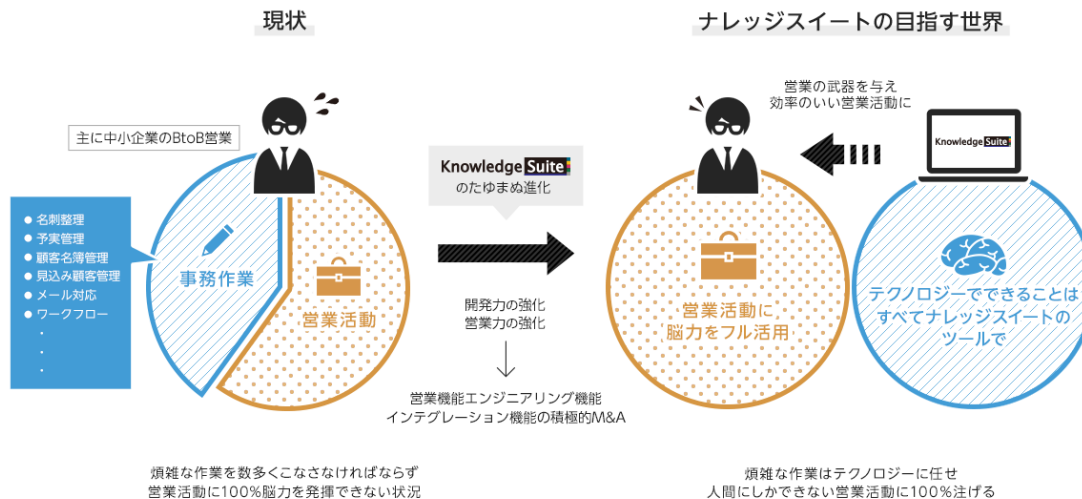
現状

ナレッジスイートの目指す世界

主に中小企業のBtoB営業

● 名刺整理
● 予実管理
● 顧客名簿管理
● 見込み顧客管理
● メール対応
● ワークフロー
・
・
・

事務作業

営業活動

Knowledge Suite
のたゆまぬ進化

開発力の強化
営業力の強化

営業機能エンジニアリング機能
インテグレーション機能の積極的M&A

営業の武器を与え
効率のいい営業活動に

Knowledge Suite

営業活動に
脳力をフル活用

テクノロジーでできることは
すべてナレッジスイートの
ツールで

煩雑な作業を数多くこなさなければならず
営業活動に100%脳力を発揮できない状況

煩雑な作業はテクノロジーに任せ
人間にしかできない営業活動に100%注げる